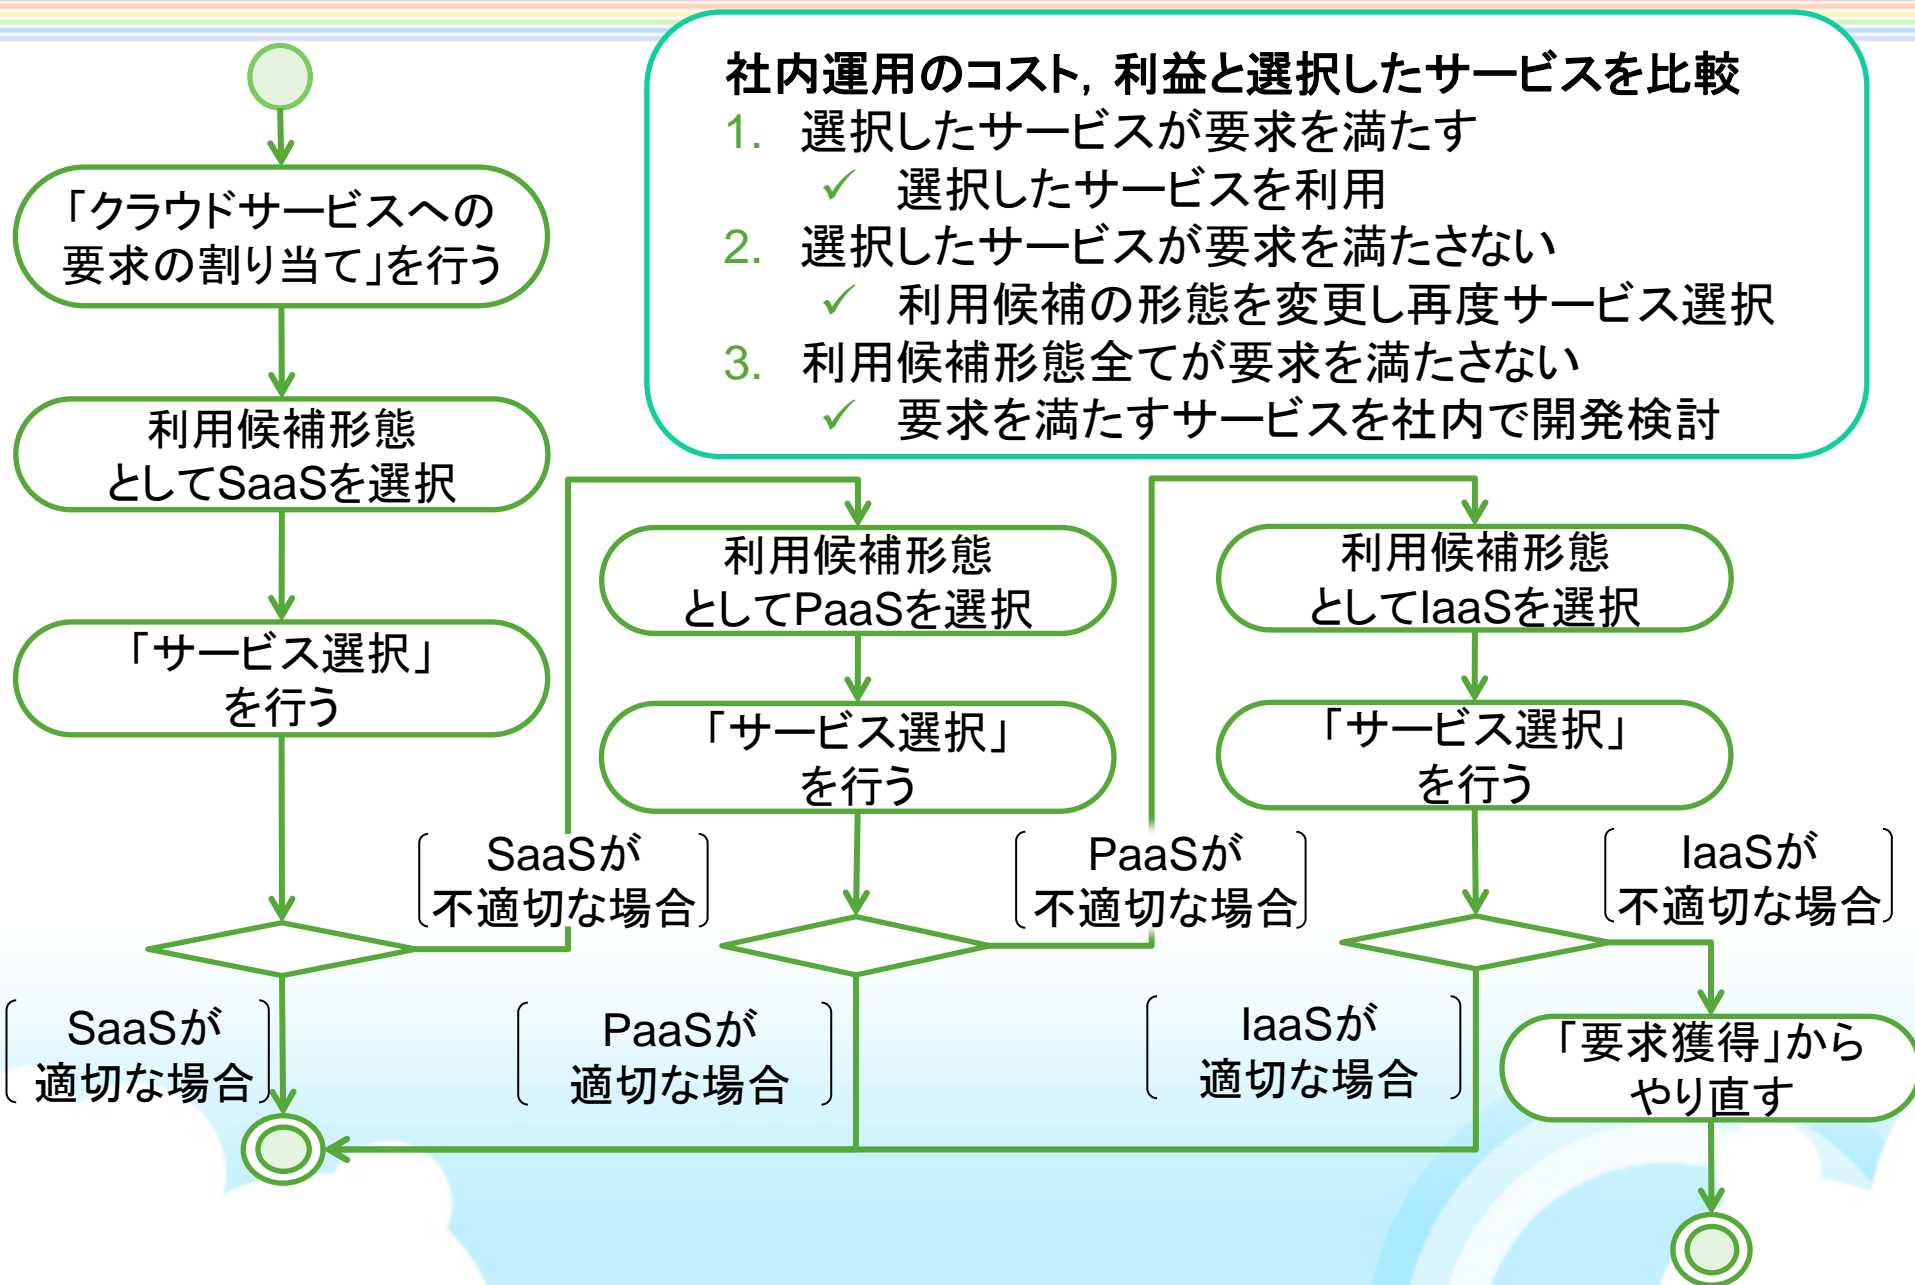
社内運用のコスト，利益と選択したサービスを比較
1. 選択したサービスが要求を満たす
✓ 選択したサービスを利用
2. 選択したサービスが要求を満たさない
✓ 利用候補の形態を変更し再度サービス選択
3. 利用候補形態全てが要求を満たさない
✓ 要求を満たすサービスを社内で開発検討

「クラウドサービスへの要求の割り当て」を行う

利用候補形態としてSaaSを選択

「サービス選択」を行う

[SaaSが不適切な場合]

[SaaSが適切な場合]

利用候補形態としてPaaSを選択

「サービス選択」を行う

[PaaSが不適切な場合]

[PaaSが適切な場合]

利用候補形態としてIaaSを選択

「サービス選択」を行う

[IaaSが不適切な場合]

[IaaSが適切な場合]

「要求獲得」からやり直す